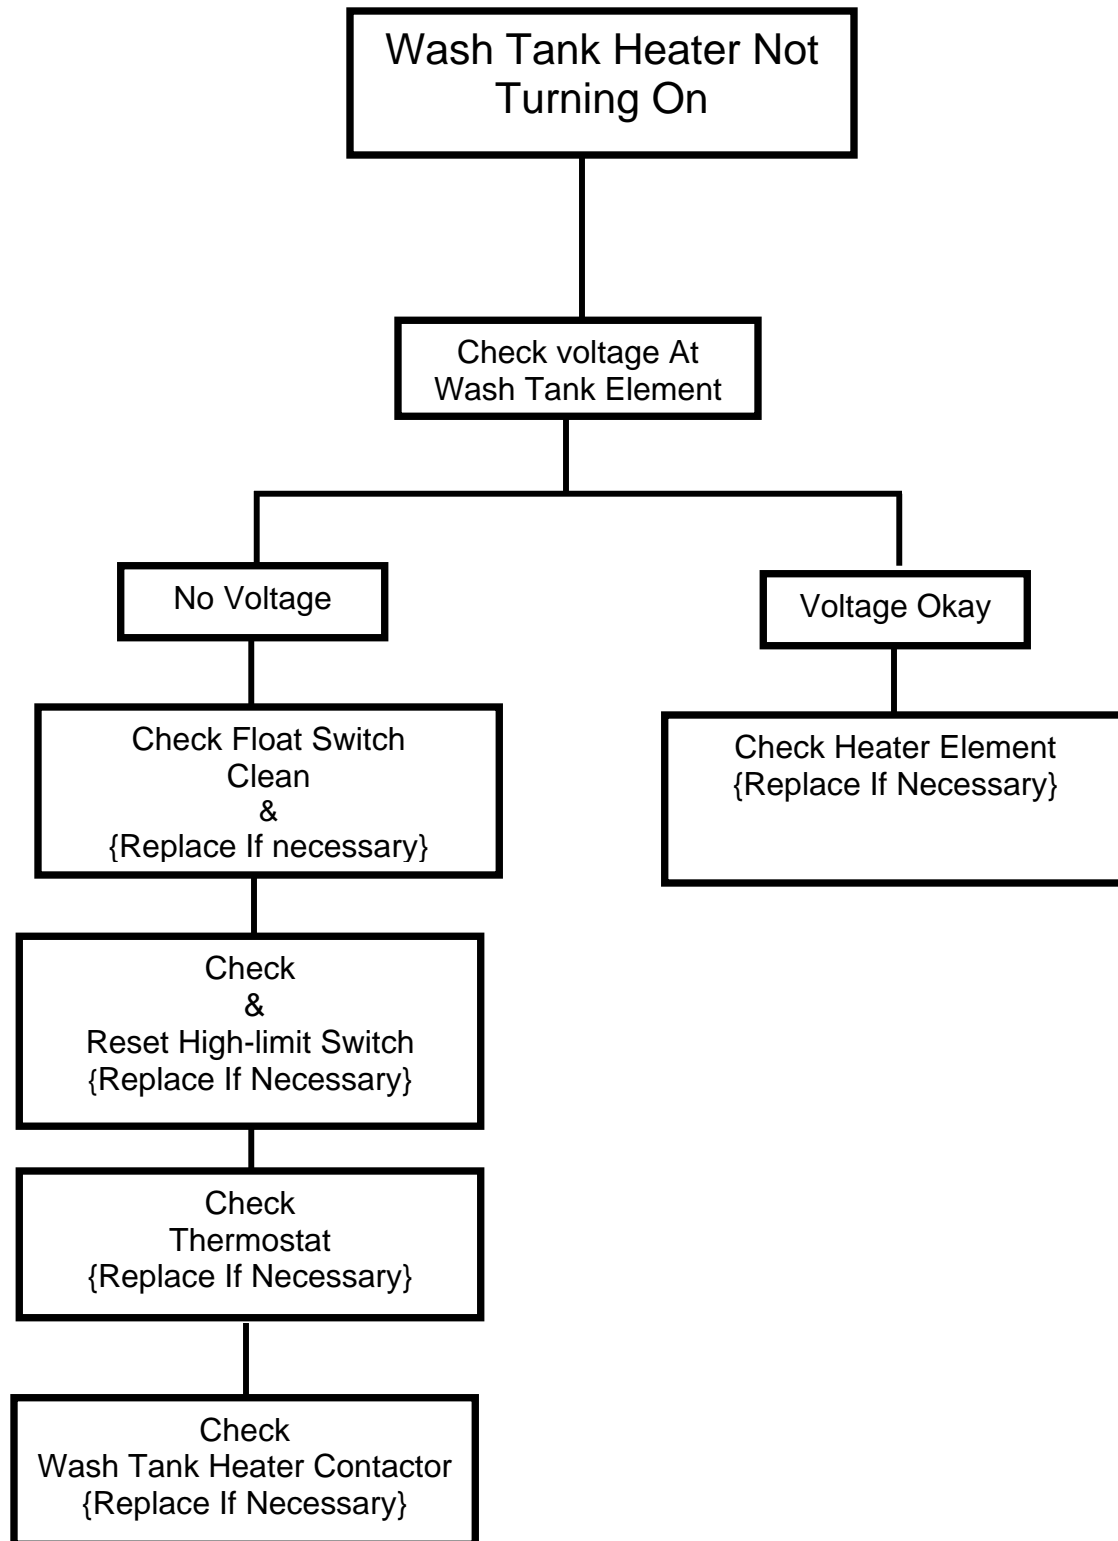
Wash Tank Heater Not Turning On

Check voltage At Wash Tank Element

No Voltage

Voltage Okay

Check Float Switch Clean & {Replace If necessary}

Check Heater Element {Replace If Necessary}

Check & Reset High-limit Switch {Replace If Necessary}

Check Thermostat {Replace If Necessary}

Check Wash Tank Heater Contactor {Replace If Necessary}